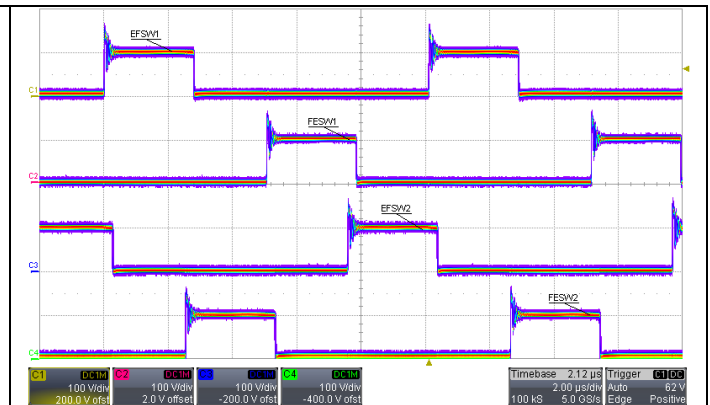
EFSW1

C1

FESW1

C2

EFSW2

C3

FESW2

C4

| C1 DC1M | C2 DC1M | C3 DC1M | C4 DC1M | Timebase 2.12 µs | Trigger C1 DC |
|---|---|---|---|---|---|
| 100 V/div | 100 V/div | 100 V/div | 100 V/div | 2.00 µs/div | Auto 62 V |
| 200.0 V ofst | 2.0 V offset | -200.0 V ofst | -400.0 V ofst | 100 kS 5.0 GS/s | Edge Positive |